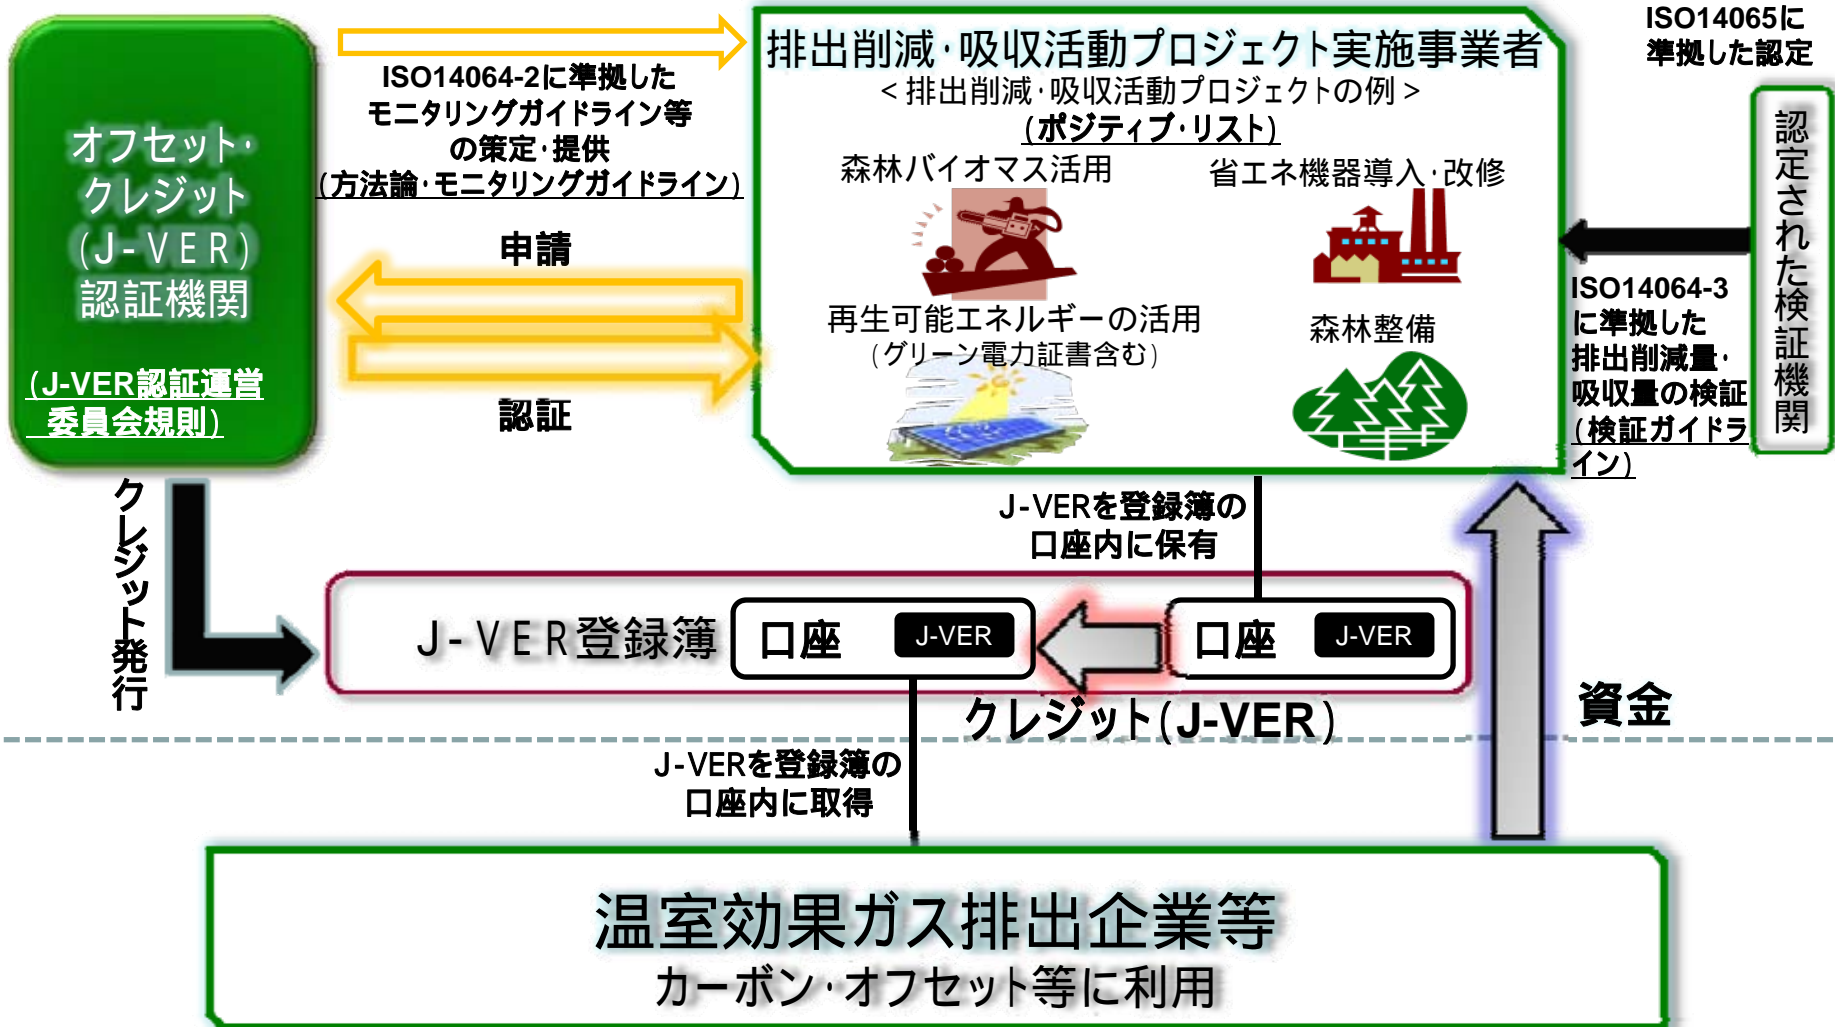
オフセット・クレジット（J-VER）認証機関

（J-VER認証運営委員会規則）

ISO14064-2に準拠したモニタリングガイドライン等の策定・提供（方法論・モニタリングガイドライン）

申請

認証

排出削減・吸収活動プロジェクト実施事業者
＜排出削減・吸収活動プロジェクトの例＞
（ポジティブ・リスト）

森林バイオマス活用
省エネ機器導入・改修
再生可能エネルギーの活用（グリーン電力証書含む）
森林整備

ISO14065に準拠した認定

認定された検証機関

ISO14064-3に準拠した排出削減量・吸収量の検証（検証ガイドライン）

クレジット発行

J-VERを登録簿の口座内に保有

J-VER登録簿
口座 J-VER
口座 J-VER

クレジット（J-VER）

資金

J-VERを登録簿の口座内に取得

温室効果ガス排出企業等
カーボン・オフセット等に利用